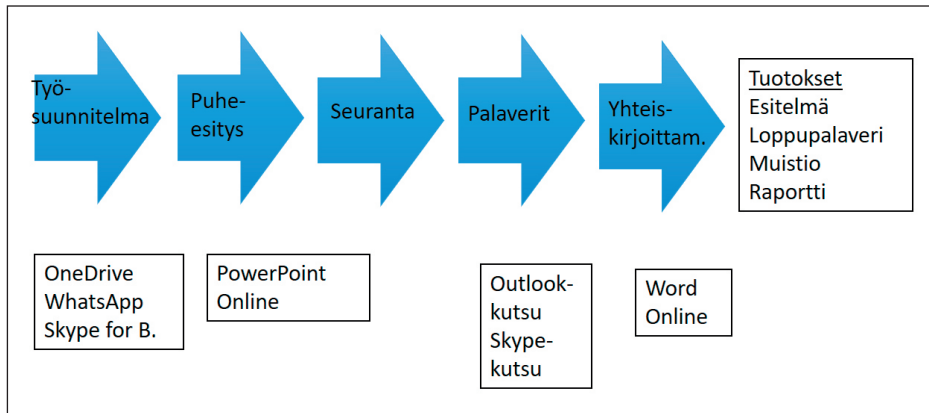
Työ-
suunnitelma

Puhe-
esitys

Seuranta

Palaverit

Yhteis-
kirjoittam.

Tuotokset
Esitelmä
Loppupalaveri
Muistio
Raportti

OneDrive
WhatsApp
Skype for B.

PowerPoint
Online

Outlook-
kutsu
Skype-
kutsu

Word
Online